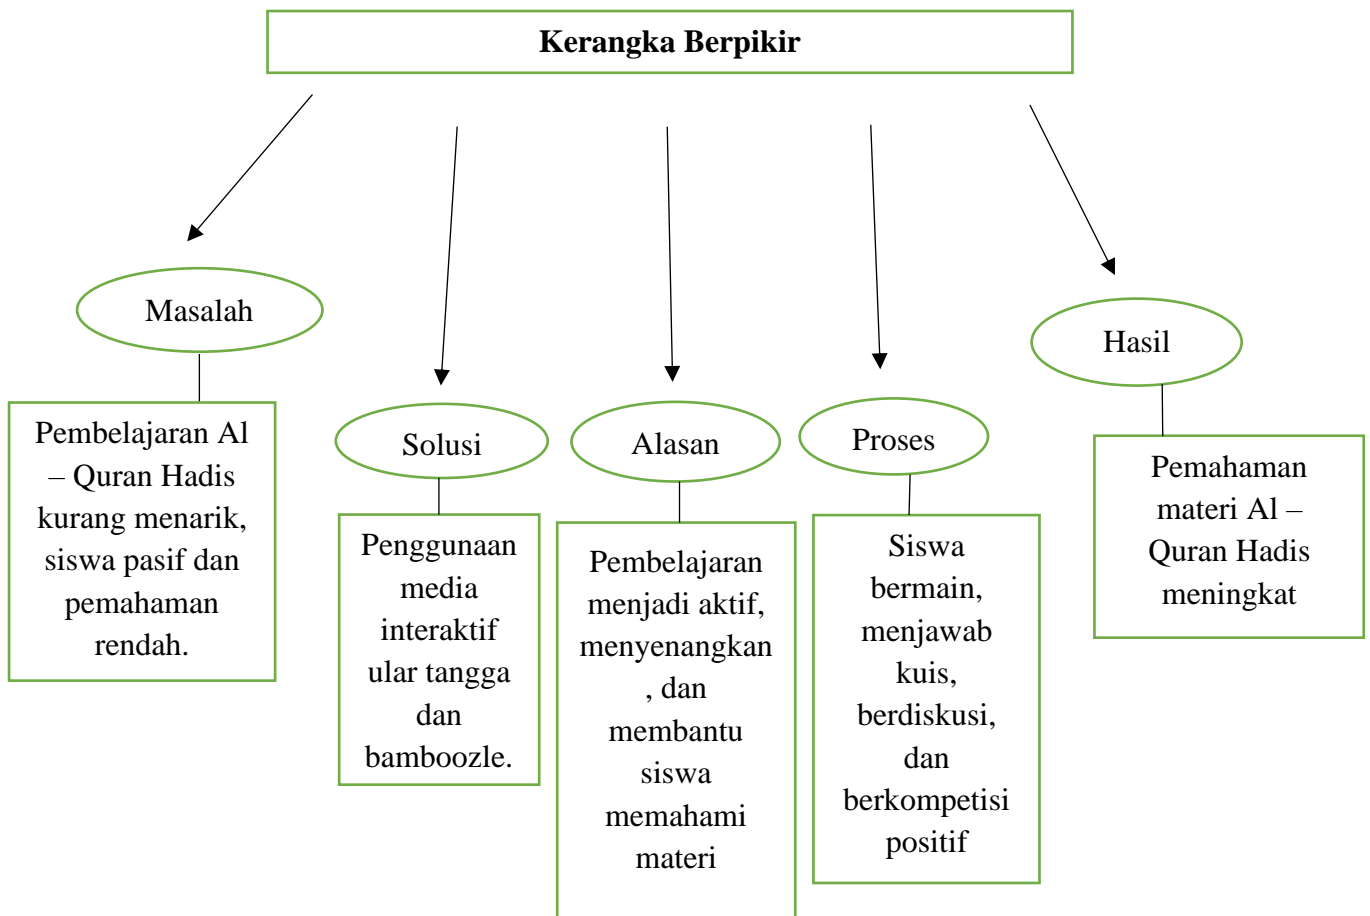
Kerangka Berpikir

Masalah

Pembelajaran Al – Quran Hadis kurang menarik, siswa pasif dan pemahaman rendah.

Solusi

Penggunaan media interaktif ular tangga dan bamboozle.

Alasan

Pembelajaran menjadi aktif, menyenangkan , dan membantu siswa memahami materi

Proses

Siswa bermain, menjawab kuis, berdiskusi, dan berkompetisi positif

Hasil

Pemahaman materi Al – Quran Hadis meningkat